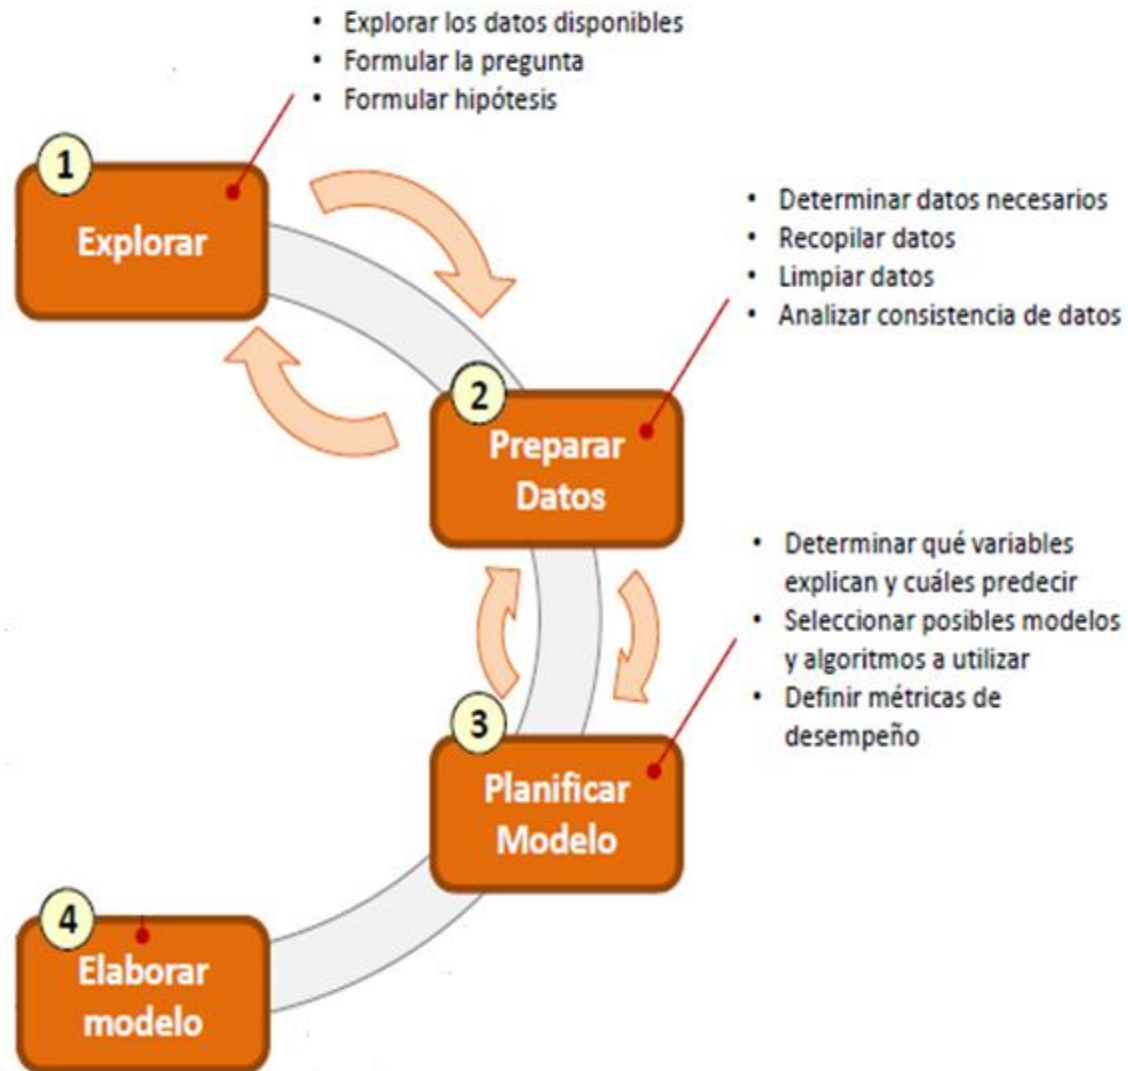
• Explorar los datos disponibles
• Formular la pregunta
• Formular hipótesis

1
Explorar

• Determinar datos necesarios
• Recopilar datos
• Limpiar datos
• Analizar consistencia de datos

2
Preparar Datos

• Determinar qué variables explican y cuáles predecir
• Seleccionar posibles modelos y algoritmos a utilizar
• Definir métricas de desempeño

3
Planificar Modelo

4
Elaborar modelo